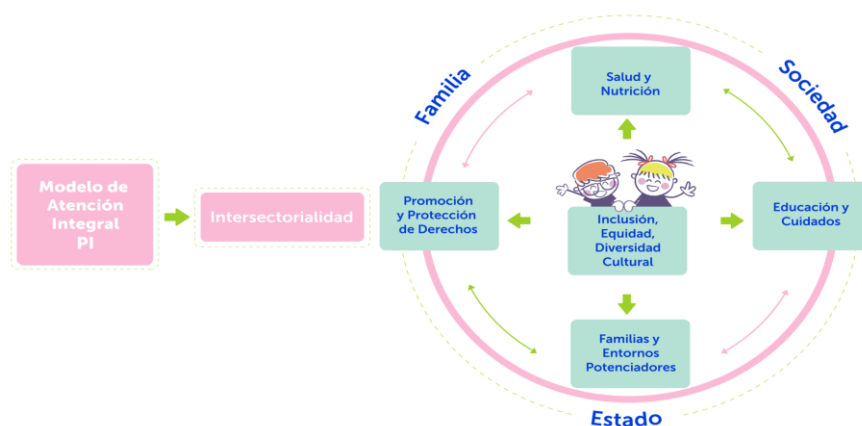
Modelo de Atención Integral PI

Intersectorialidad

Familia

Sociedad

Salud y Nutrición

Promoción y Protección de Derechos

Inclusión, Equidad, Diversidad Cultural

Educación y Cuidados

Familias y Entornos Potenciadores

Estado